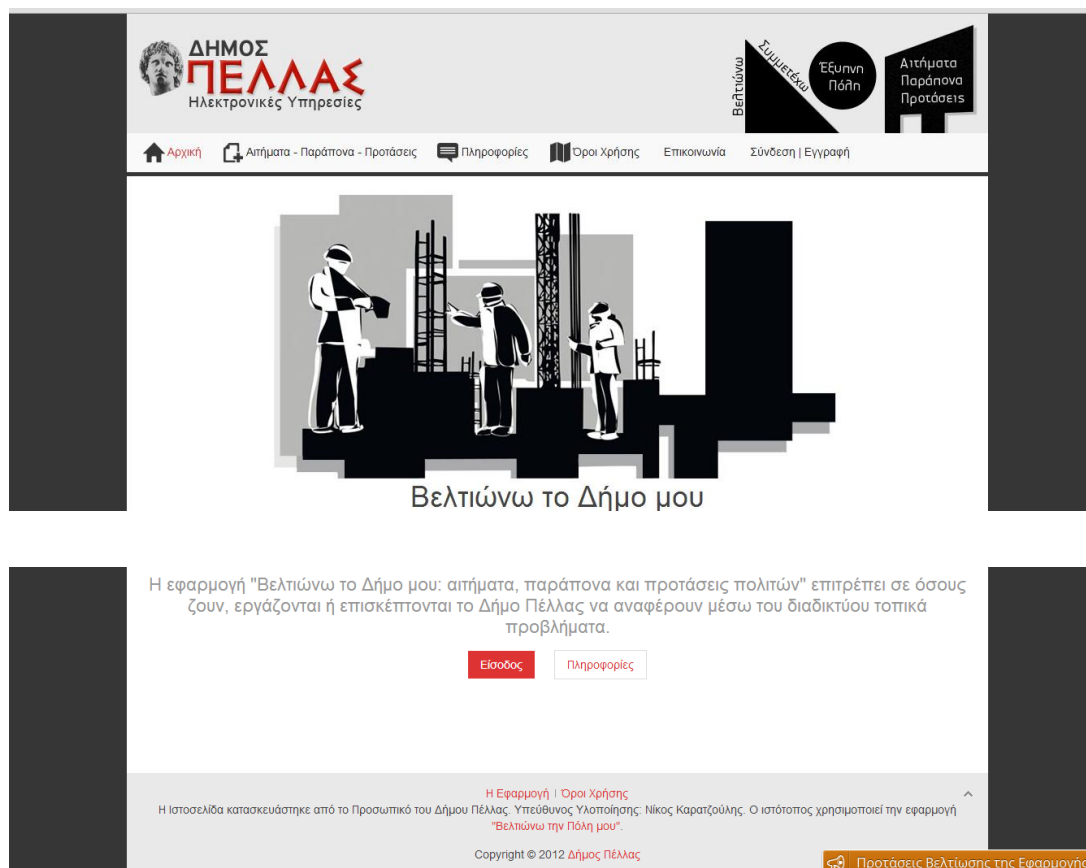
ΔΗΜΟΣ ΠΕΛΛΑΣ
Ηλεκτρονικές Υπηρεσίες

Βελτιώνω Συμμετέχω Έξυπνη Πόλη Αιτήματα Παράπονα Προτάσεις

Αρχική | Αιτήματα - Παράπονα - Προτάσεις | Πληροφορίες | Όροι Χρήσης | Επικοινωνία | Σύνδεση | Εγγραφή

Βελτιώνω το Δήμο μου

Η εφαρμογή "Βελτιώνω το Δήμο μου: αιτήματα, παράπονα και προτάσεις πολιτών" επιτρέπει σε όσους ζουν, εργάζονται ή επισκέπτονται το Δήμο Πέλλας να αναφέρουν μέσω του διαδικτύου τοπικά προβλήματα.

Είσοδος | Πληροφορίες

Η Εφαρμογή | Όροι Χρήσης
Η Ιστοσελίδα κατασκευάστηκε από το Προσωπικό του Δήμου Πέλλας. Υπεύθυνος Υλοποίησης: Νίκος Καρατζούλης. Ο ιστότοπος χρησιμοποιεί την εφαρμογή "Βελτιώνω την Πόλη μου".

Copyright © 2012 Δήμος Πέλλας

Προτάσεις Βελτίωσης της Εφαρμογής